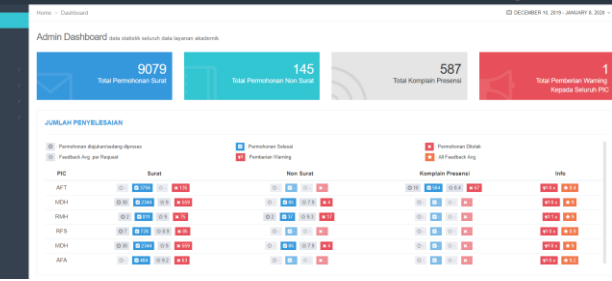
Home > Dashboard

DECEMBER 10, 2019 - JANUARY 8, 2020

Admin Dashboard data statistik seluruh data layanan akademik

9079
Total Permohonan Surat

145
Total Permohonan Non Surat

587
Total Komplain Presensi

1
Total Pemberian Warning Kepada Seluruh PIC

JUMLAH PENYELESAIAN

Permohonan diajukan/sedang diproses
Feedback Avg. per Request
Permohonan Selesai
Pemberian Warning
Permohonan Ditolak
All Feedback Avg.

| PIC | Surat | Non Surat | Komplain Presensi | Info |
|---|---|---|---|---|
| AFT | 0 3798 0 176 | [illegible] | 10 584 6.4 67 | 0 x 0.4 |
| MDH | 10 2344 9 659 | 0 61 7.9 4 | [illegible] | 0 x 9 |
| RMH | 2 811 9 75 | 2 37 9.3 17 | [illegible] | 1 x 9 |
| RFS | 7 726 8.8 95 | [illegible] | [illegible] | 0 x 8.8 |
| MDH | 10 2344 9 559 | 0 60 7.9 4 | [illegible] | 0 x 9 |
| AFA | 0 464 9.2 63 | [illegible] | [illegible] | 0 x 9.2 |